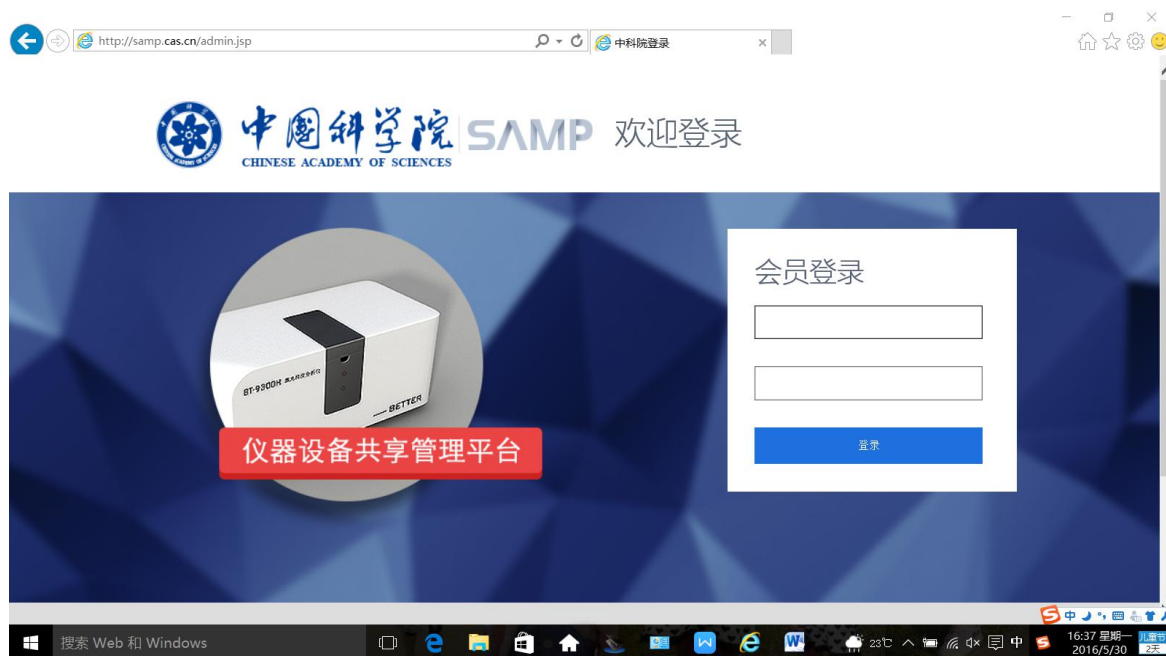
http://samp.cas.cn/admin.jsp

中科院登录

中国科学院
CHINESE ACADEMY OF SCIENCES

SAMP 欢迎登录

BT-9300H
BETTER

仪器设备共享管理平台

会员登录

登录

中

搜索 Web 和 Windows

23℃

中

16:37 星期一
2016/5/30